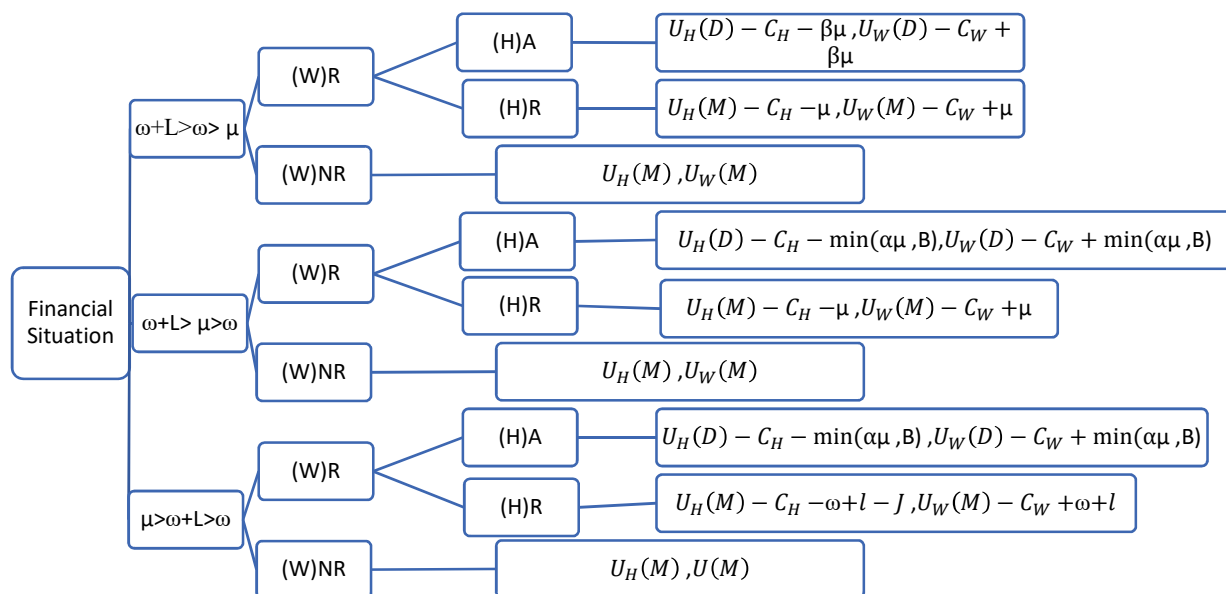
Financial Situation

ω+L>ω> μ

(W)R

(H)A

$U_H(D) - C_H - \beta\mu, U_W(D) - C_W + \beta\mu$

(H)R

$U_H(M) - C_H - \mu, U_W(M) - C_W + \mu$

(W)NR

$U_H(M), U_W(M)$

ω+L> μ>ω

(W)R

(H)A

$U_H(D) - C_H - \min(\alpha\mu, B), U_W(D) - C_W + \min(\alpha\mu, B)$

(H)R

$U_H(M) - C_H - \mu, U_W(M) - C_W + \mu$

(W)NR

$U_H(M), U_W(M)$

μ>ω+L>ω

(W)R

(H)A

$U_H(D) - C_H - \min(\alpha\mu, B), U_W(D) - C_W + \min(\alpha\mu, B)$

(H)R

$U_H(M) - C_H - \omega + l - J, U_W(M) - C_W + \omega + l$

(W)NR

$U_H(M), U(M)$